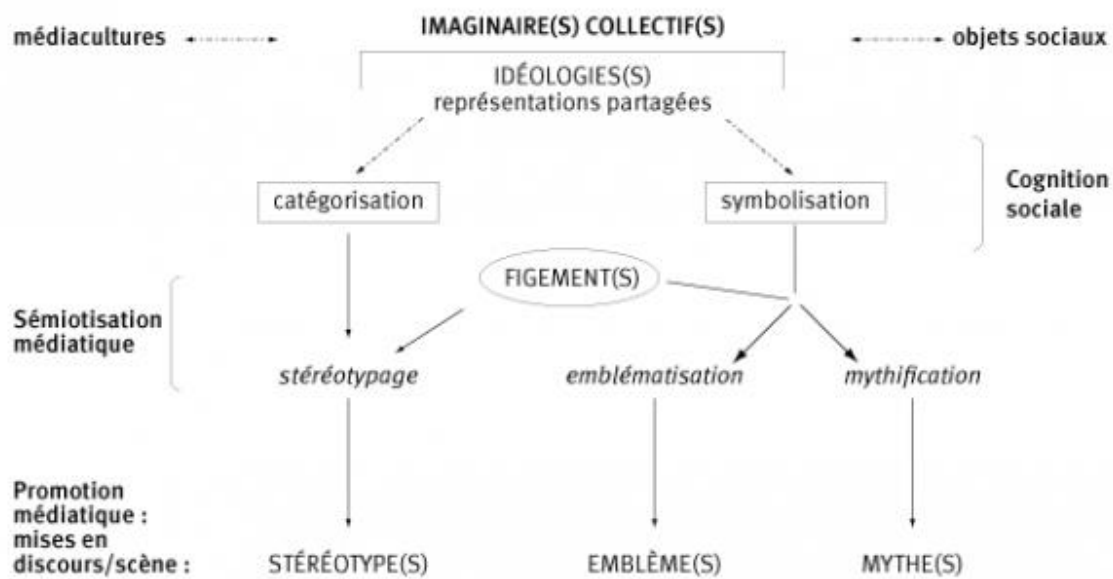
médiacultures

IMAGINAIRE(S) COLLECTIF(S)

objets sociaux

IDÉOLOGIES(S)
représentations partagées

catégorisation

symbolisation

Cognition sociale

FIGEMENT(S)

Sémiotisation médiatique

stéréotypage

emblématisation

mythification

Promotion médiatique : mises en discours/scène :

STÉRÉOTYPE(S)

EMBLÈME(S)

MYTHE(S)